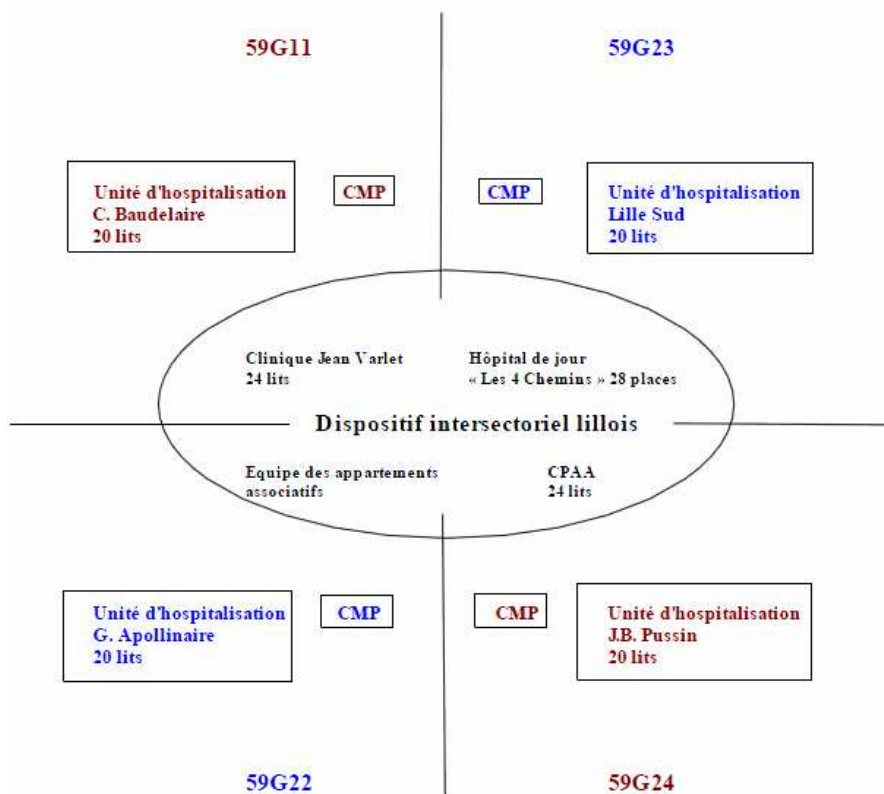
59G11

59G23

Unité d'hospitalisation
C. Baudelaire
20 lits

CMP

CMP

Unité d'hospitalisation
Lille Sud
20 lits

Clinique Jean Varlet
24 lits

Hôpital de jour
« Les 4 Chemins » 28 places

Dispositif intersectoriel lillois

Equipe des appartements associatifs

CPAA
24 lits

Unité d'hospitalisation
G. Apollinaire
20 lits

CMP

CMP

Unité d'hospitalisation
J.B. Pussin
20 lits

59G22

59G24